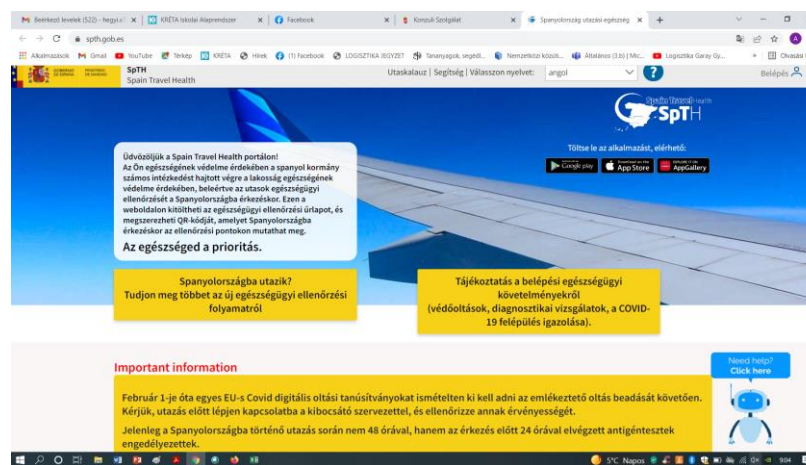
Beérkező levelek (522) - hegyi.e | KRÉTA Iskolai Alaprendszer | Facebook | Konzuli Szolgálat | Spanyolország utazási egészség

spth.gob.es

Alkalmazások | Gmail | YouTube | Térkép | KRÉTA | Hírek | (1) Facebook | LOGISZTIKA JEGYZET | Tananyagok, segédl... | Nemzetközi közúti... | Általános (3.b) | Mic... | Logisztika Garay Gy... | Olvasási

SpTH
Spain Travel Health

Utaskalauz | Segítség | Válasszon nyelvet: angol

Belépés

Spain Travel Health
SpTH

Töltse le az alkalmazást, elérhető:
Google play | App Store | AppGallery

Üdvözöljük a Spain Travel Health portálon!
Az Ön egészségének védelme érdekében a spanyol kormány számos intézkedést hajtott végre a lakosság egészségének védelme érdekében, beleértve az utasok egészségügyi ellenőrzését a Spanyolországba érkezéskor. Ezen a weboldalon kitöltheti az egészségügyi ellenőrzési űrlapot, és megszerezheti QR-kódját, amelyet Spanyolországba érkezéskor az ellenőrzési pontokon mutathat meg.
Az egészséged a prioritás.

Spanyolországba utazik?
Tudjon meg többet az új egészségügyi ellenőrzési folyamatról

Tájékoztatás a belépési egészségügyi követelményekről
(védőoltások, diagnosztikai vizsgálatok, a COVID-19 felépülés igazolása).

Important information

Need help?
Click here

Február 1-je óta egyes EU-s Covid digitális oltási tanúsítványokat ismételten ki kell adni az emlékeztető oltás beadását követően. Kérjük, utazás előtt lépjen kapcsolatba a kibocsátó szervezettel, és ellenőrizze annak érvényességét.

Jelenleg a Spanyolországba történő utazás során nem 48 órával, hanem az érkezés előtt 24 órával elvégzett antigéntesztek engedélyezettek.

5°C Napos 9:04